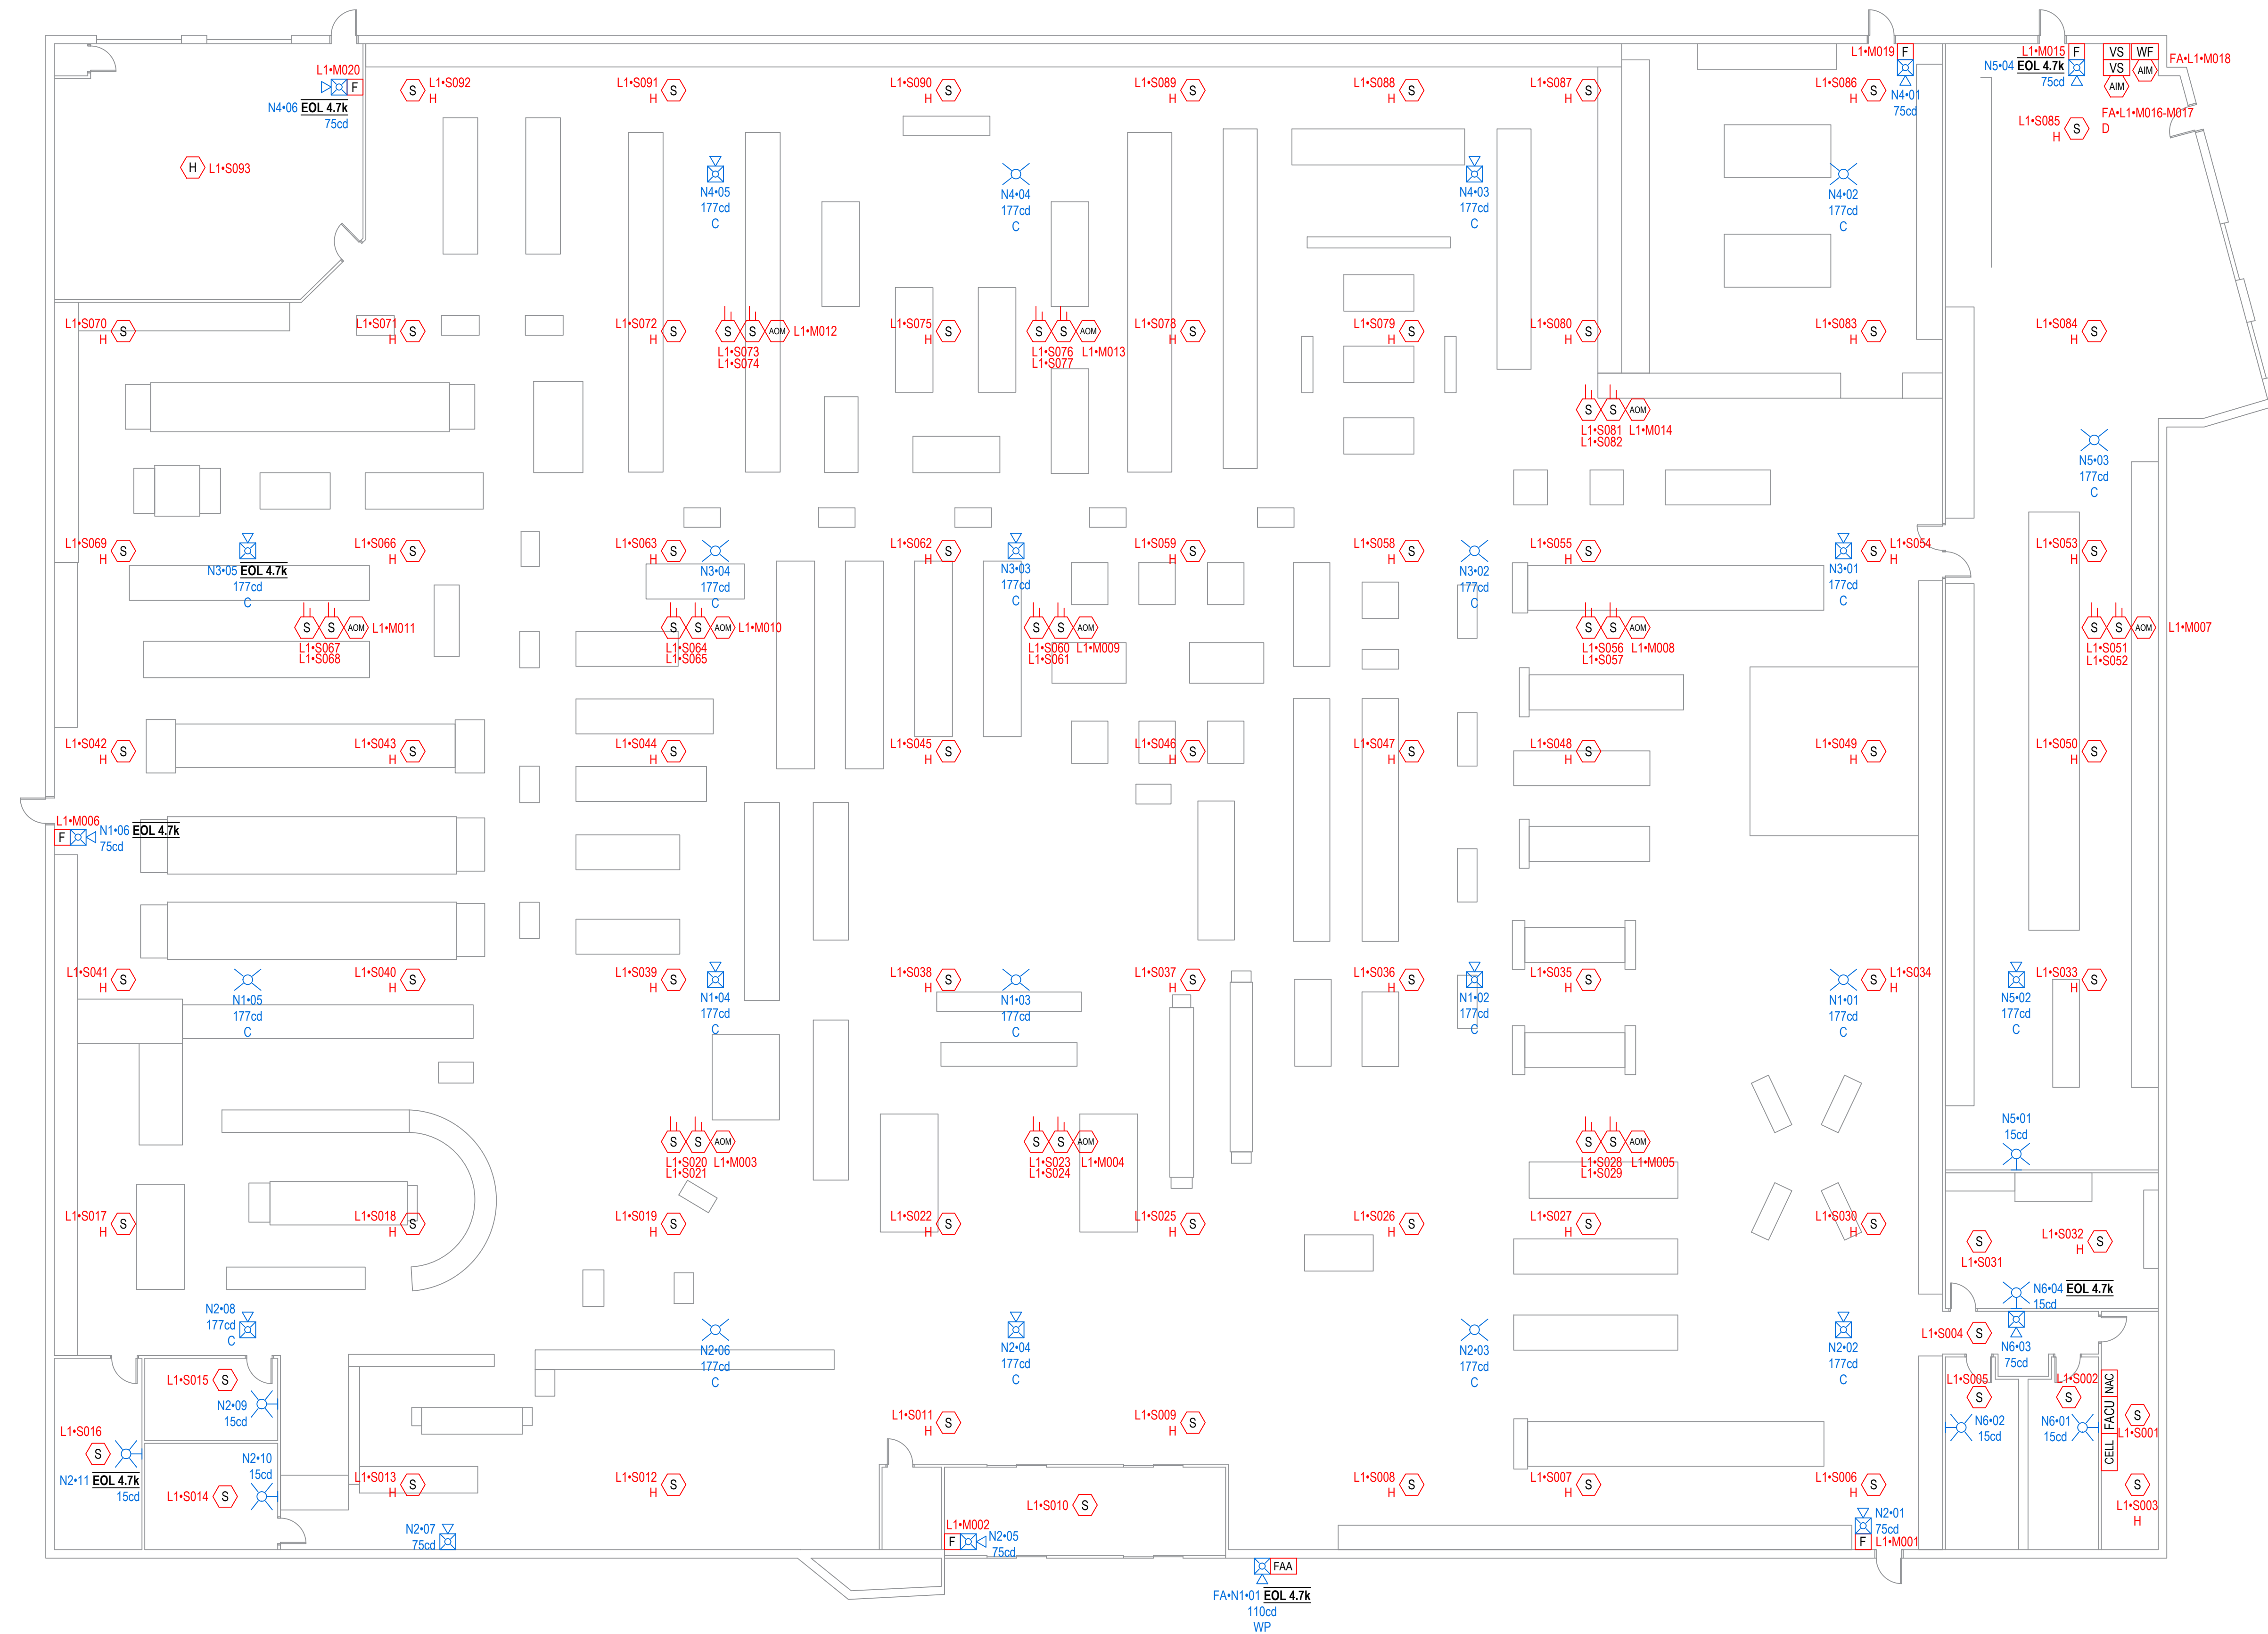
L1•M020
F
N4•06 EOL 4.7k
75cd
L1•S092
H
S
L1•S091
H
S
L1•S090
H
S
L1•S089
H
S
L1•S088
H
S
L1•S087
H
S
L1•M019
F
L1•S086
H
S
N4•01
75cd
L1•M015
F
N5•04 EOL 4.7k
75cd
VS
WF
VS
AIM
AIM
FA•L1•M018
FA•L1•M016-M017
D
L1•S085
H
S
H
L1•S093
N4•05
177cd
C
N4•04
177cd
C
N4•03
177cd
C
N4•02
177cd
C
L1•S070
H
S
L1•S071
H
S
L1•S072
H
S
S
S
AOM
L1•M012
L1•S073
L1•S074
L1•S075
H
S
S
S
AOM
L1•S076
L1•S077
L1•M013
L1•S078
H
S
L1•S079
H
S
L1•S080
H
S
L1•S083
H
S
L1•S084
H
S
S
S
AOM
L1•S081
L1•S082
L1•M014
N5•03
177cd
C
L1•S069
H
S
N3•05 EOL 4.7k
177cd
C
L1•S066
H
S
L1•S063
H
S
N3•04
177cd
C
L1•S062
H
S
N3•03
177cd
C
L1•S059
H
S
L1•S058
H
S
N3•02
177cd
C
L1•S055
H
S
N3•01
177cd
C
S
L1•S054
H
L1•S053
H
S
S
S
AOM
L1•M011
L1•S067
L1•S068
S
S
AOM
L1•M010
L1•S064
L1•S065
S
S
AOM
L1•S060
L1•S061
L1•M009
S
S
AOM
L1•S056
L1•S057
L1•M008
S
S
AOM
L1•M007
L1•S051
L1•S052
L1•S042
H
S
L1•S043
H
S
L1•S044
H
S
L1•S045
H
S
L1•S046
H
S
L1•S047
H
S
L1•S048
H
S
L1•S049
H
S
L1•S050
H
S
L1•M006
F
N1•06 EOL 4.7k
75cd
L1•S041
H
S
N1•05
177cd
C
L1•S040
H
S
L1•S039
H
S
N1•04
177cd
C
L1•S038
H
S
N1•03
177cd
C
L1•S037
H
S
L1•S036
H
S
N1•02
177cd
C
L1•S035
H
S
N1•01
177cd
C
S
L1•S034
H
N5•02
177cd
C
L1•S033
H
S
N5•01
15cd
S
S
AOM
L1•S020
L1•S021
L1•M003
S
S
AOM
L1•S023
L1•S024
L1•M004
S
S
AOM
L1•S028
L1•S029
L1•M005
L1•S017
H
S
L1•S018
H
S
L1•S019
H
S
L1•S022
H
S
L1•S025
H
S
L1•S026
H
S
L1•S027
H
S
L1•S030
H
S
S
L1•S031
L1•S032
H
S
N6•04 EOL 4.7k
15cd
N2•08
177cd
C
N2•06
177cd
C
N2•04
177cd
C
N2•03
177cd
C
N2•02
177cd
C
L1•S004
S
N6•03
75cd
L1•S015
S
N2•09
15cd
L1•S005
S
L1•S002
S
N6•02
15cd
N6•01
15cd
NAC
FACU
CELL
S
L1•S001
L1•S016
S
N2•11 EOL 4.7k
15cd
N2•10
15cd
L1•S014
S
L1•S013
H
S
L1•S012
H
S
L1•S011
H
S
L1•S009
H
S
L1•S008
H
S
L1•S007
H
S
L1•S006
H
S
S
L1•S003
H
L1•S010
S
N2•07
75cd
L1•M002
F
N2•05
75cd
N2•01
75cd
F
L1•M001
FAA
FA•N1•01 EOL 4.7k
110cd
WP